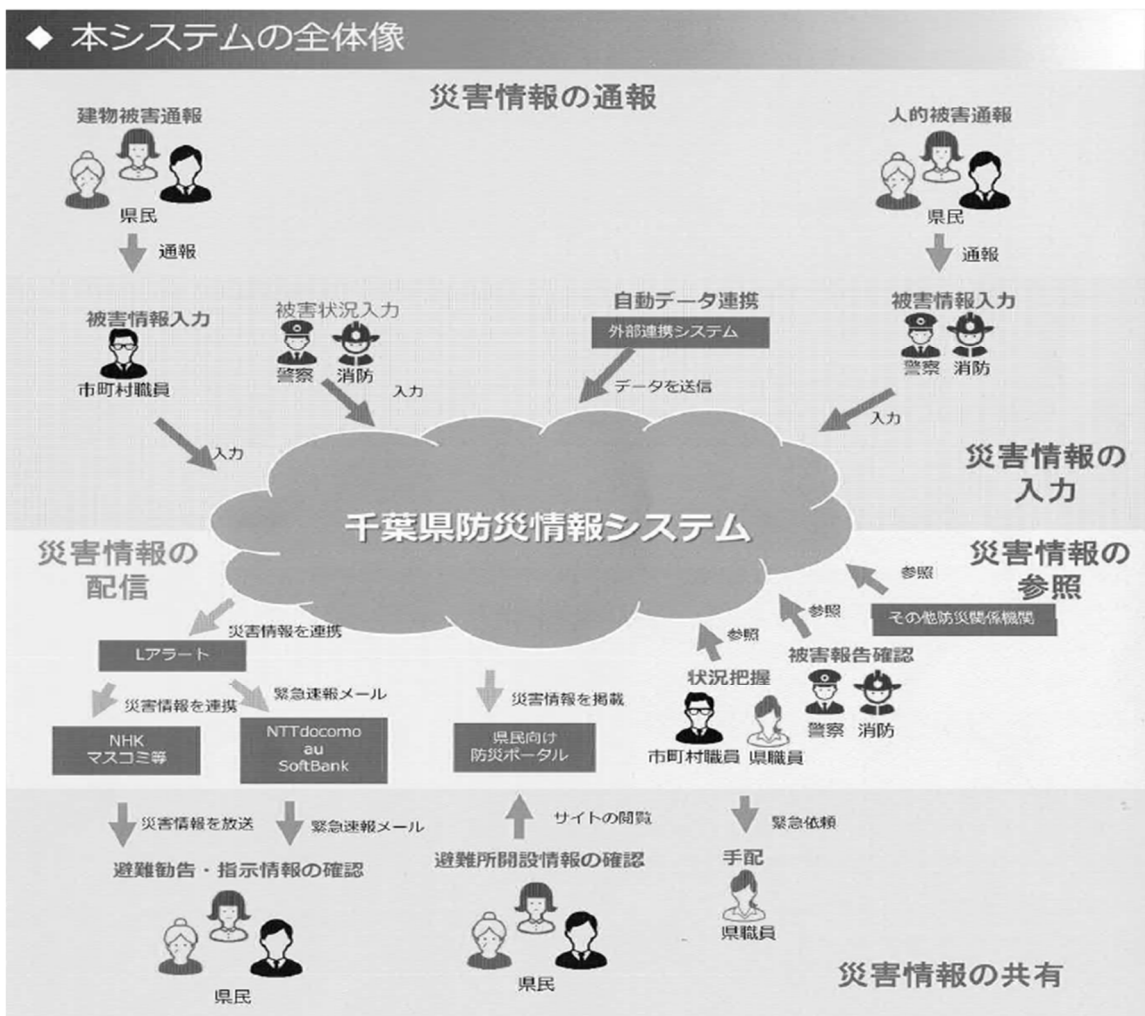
◆ 本システムの全体像

災害情報の通報

建物被害通報

県民

通報

人的被害通報

県民

通報

被害情報入力

市町村職員

被害状況入力

警察 消防

入力

自動データ連携

外部連携システム

データを送信

被害情報入力

警察 消防

入力

入力

災害情報の入力

千葉県防災情報システム

災害情報の配信

災害情報の参照

参照

その他防災関係機関

参照

参照

被害報告確認

状況把握

警察 消防

市町村職員 県職員

災害情報を連携

Lアラート

災害情報を連携

緊急速報メール

NHK マスコミ等

NTTdocomo au SoftBank

災害情報を掲載

県民向け 防災ポータル

災害情報を放送

緊急速報メール

避難勧告・指示情報の確認

県民

サイトの閲覧

避難所開設情報の確認

県民

緊急依頼

手配

県職員

災害情報の共有